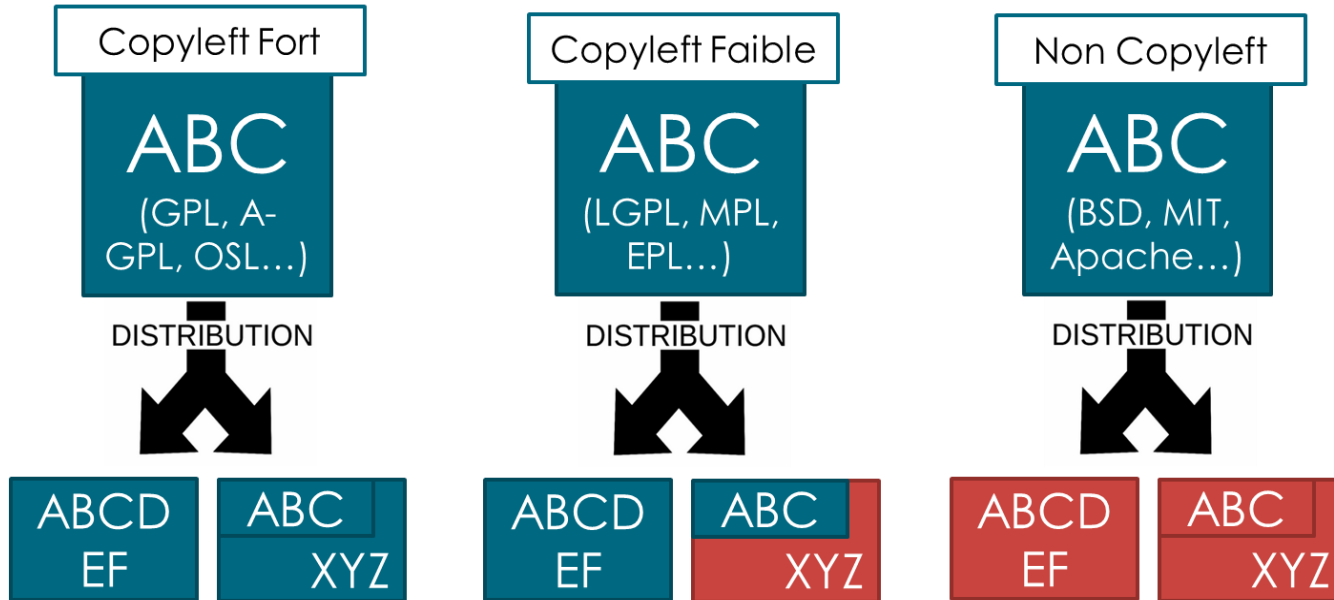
Copyleft Fort

ABC
(GPL, A-GPL, OSL…)

DISTRIBUTION

ABCD
EF

ABC
XYZ

Copyleft Faible

ABC
(LGPL, MPL, EPL…)

DISTRIBUTION

ABCD
EF

ABC
XYZ

Non Copyleft

ABC
(BSD, MIT, Apache…)

DISTRIBUTION

ABCD
EF

ABC
XYZ